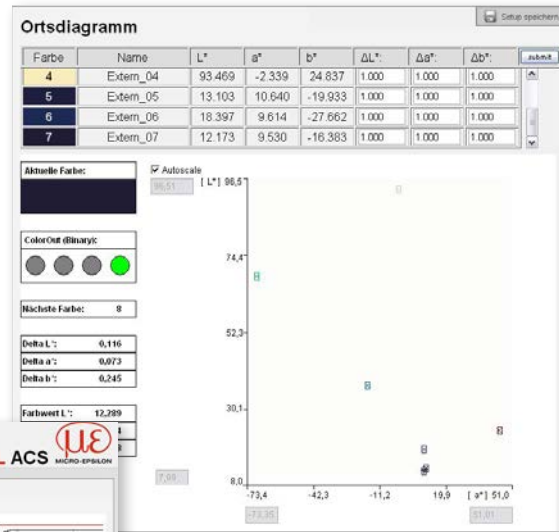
Ortsdiagramm

Setup speichern

| Farbe | Name | L* | a* | b* | ΔL*: | Δa*: | Δb*: |
|---|---|---|---|---|---|---|---|
| 4 | Extern_04 | 93.469 | -2.339 | 24.837 | 1.000 | 1.000 | 1.000 |
| 5 | Extern_05 | 13.103 | 10.640 | -19.933 | 1.000 | 1.000 | 1.000 |
| 6 | Extern_06 | 18.397 | 9.614 | -27.662 | 1.000 | 1.000 | 1.000 |
| 7 | Extern_07 | 12.173 | 9.530 | -16.383 | 1.000 | 1.000 | 1.000 |

submit

Aktuelle Farbe:

ColorOut (Binary):

Nächste Farbe: 8

Delta L*: 0,116
Delta a*: 0,073
Delta b*: 0,245

Farbwert L*: 12,289

Autoscale

96,51

[ L*] 96,5

74,4

52,3

30,1

8,0

7,99

-73,4 -42,3 -11,2 19,9 [ a*] 51,0

-73,35

51,01

ACS MICRO-EPSILON